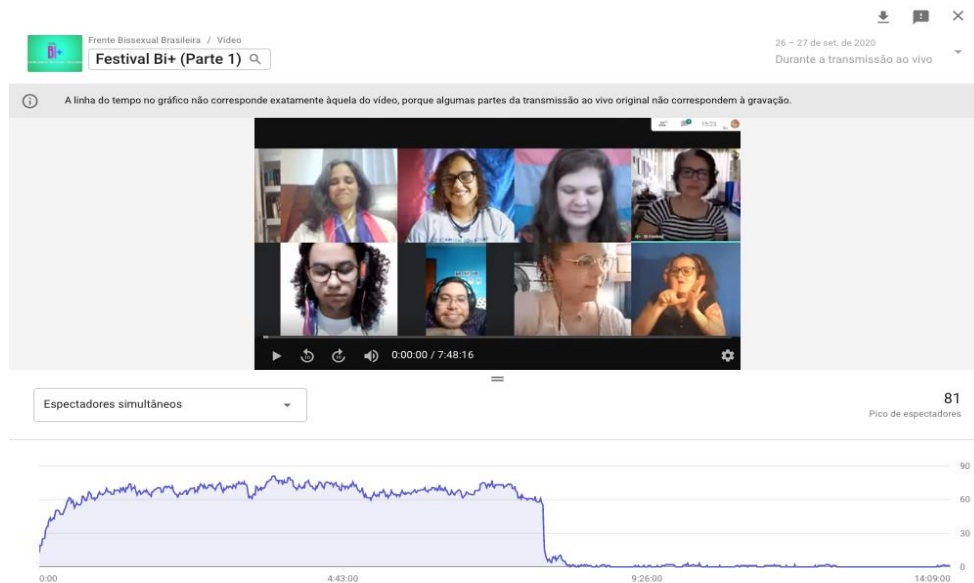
Frente Bissexual Brasileira / Vídeo
Festival Bi+ (Parte 1)

26 – 27 de set. de 2020
Durante a transmissão ao vivo

A linha do tempo no gráfico não corresponde exatamente àquela do vídeo, porque algumas partes da transmissão ao vivo original não correspondem à gravação.

0:00:00 / 7:48:16

Espectadores simultâneos

81
Pico de espectadores

90
60
30
0

0:00
4:43:00
9:26:00
14:09:00